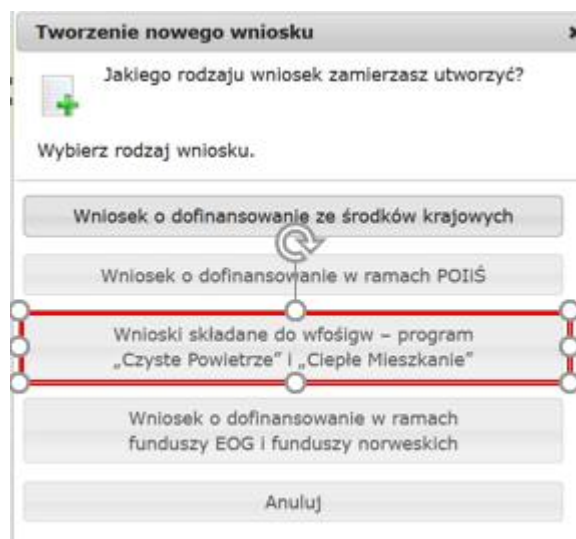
Tworzenie nowego wniosku

Jakiego rodzaju wniosek zamierzasz utworzyć?

Wybierz rodzaj wniosku.

Wniosek o dofinansowanie ze środków krajowych

Wniosek o dofinansowanie w ramach POIiŚ

Wnioski składane do wfośigw – program „Czyste Powietrze" i „Ciepłe Mieszkanie"

Wniosek o dofinansowanie w ramach funduszy EOG i funduszy norweskich

Anuluj